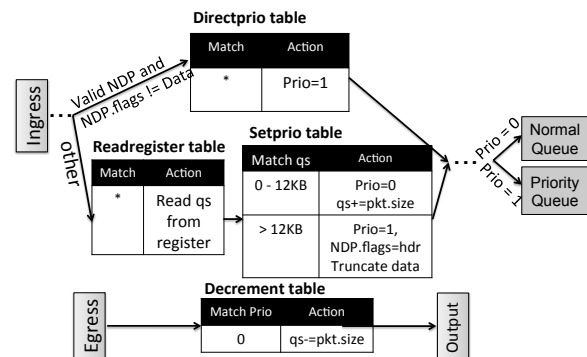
Directprio table

| Match | Action |
|---|---|
| * | Prio=1 |

Ingress

Valid NDP and NDP.flags != Data

other

Readregister table

| Match | Action |
|---|---|
| * | Read qs from register |

Setprio table

| Match qs | Action |
|---|---|
| 0 - 12KB | Prio=0 qs+=pkt.size |
| > 12KB | Prio=1, NDP.flags=hdr Truncate data |

Prio = 0

Prio = 1

Normal Queue

Priority Queue

Decrement table

| Match Prio | Action |
|---|---|
| 0 | qs-=pkt.size |

Egress

Output